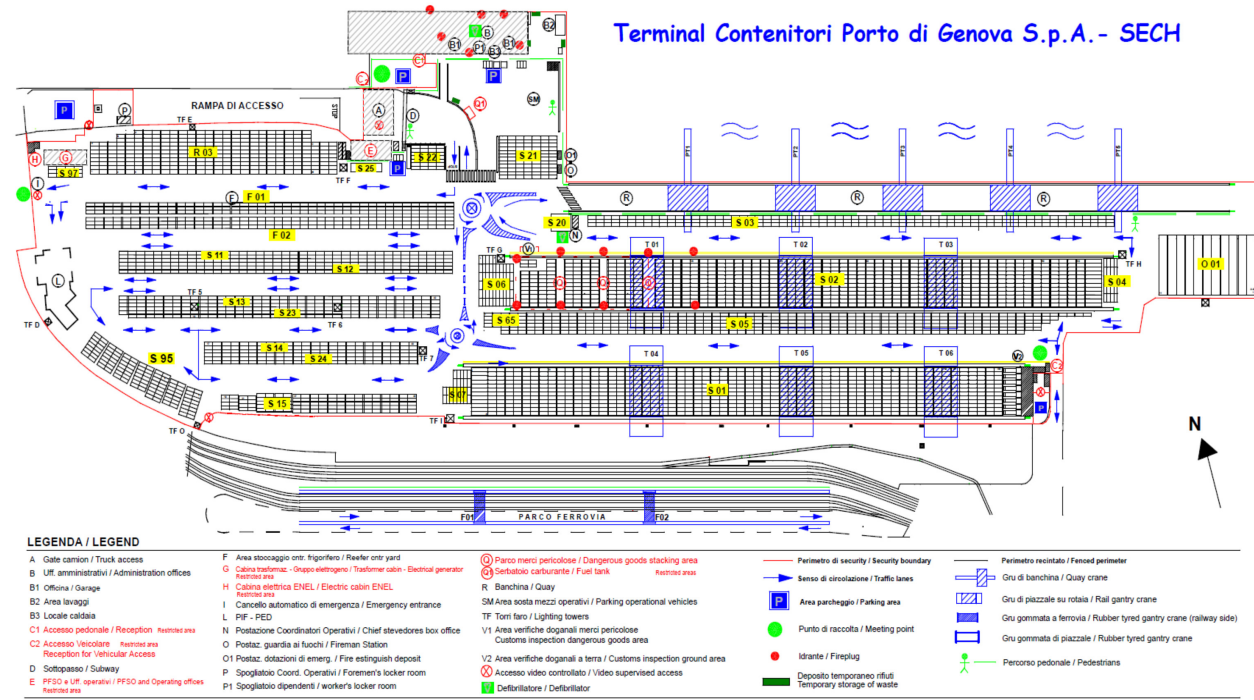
Terminal Contenitori Porto di Genova S.p.A.- SECH

RAMPA DI ACCESSO

STOP

B2 B B1 P1 B3 B1 C1 C2 P A O1 SM D E H G S 97 R 03 I F 01 F 02 S 22 S 25 S 21 O1 O TF E TF F PT1 PT2 PT3 PT4 PT5 R R R R S 03 S 20 N TF G V1 T 01 T 02 T 03 TF H O 01 S 04 S 11 S 12 S 06 S 02 L TF 5 S 13 S 23 TF 6 TF 7 S 65 S 05 TF D S 95 S 14 S 24 T 04 T 05 T 06 V2 C2 S 15 S 07 S 01 TF O TF I

N

F01 PARCO FERROVIA F02

LEGENDA / LEGEND

A Gate camion / Truck access
B Uff. amministrativi / Administration offices
B1 Officina / Garage
B2 Area lavaggi
B3 Locale caldaia
C1 Accesso pedonale / Reception Restricted area
C2 Accesso Veicolare Restricted area Reception for Vehicular Access
D Sottopasso / Subway
E PFSO e Uff. operativi / PFSO and Operating offices Restricted area

F Area stoccaggio contr. frigoriferi / Reefer cntr yard
G Cabina trasformaz. - Gruppo elettrogeno / Trasformer cabin - Electrical generator Restricted area
H Cabina elettrica ENEL / Electric cabin ENEL Restricted area
I Cancello automatico di emergenza / Emergency entrance
L PIF - PED
N Postazione Coordinatori Operativi / Chief stevedores box office
O Postaz. guardia ai fuochi / Fireman Station
O1 Postaz. dotazioni di emerg. / Fire estinguish deposit
P Spogliatoio Coord. Operativi / Foremen's locker room
P1 Spogliatoio dipendenti / worker's locker room

Q Parco merci pericolose / Dangerous goods stacking area
Q1 Serbatoio carburante / Fuel tank Restricted areas
R Banchina / Quay
SM Area sosta mezzi operativi / Parking operational vehicles
TF Torri faro / Lighting towers
V1 Area verifiche doganali merci pericolose Customs inspection dangerous goods area
V2 Area verifiche doganali a terra / Customs inspection ground area
Accesso video controllato / Video supervised access
Defibrillatore / Defibrillator

Perimetro di security / Security boundary
Senso di circolazione / Traffic lanes
Area parcheggio / Parking area
Punto di raccolta / Meeting point
Idrante / Fireplug
Deposito temporaneo rifiuti Temporary storage of waste

Perimetro recintato / Fenced perimeter
Gru di banchina / Quay crane
Gru di piazzale su rotaia / Rail gantry crane
Gru gommata a ferrovia / Rubber tyred gantry crane (railway side)
Gru gommata di piazzale / Rubber tyred gantry crane
Percorso pedonale / Pedestrians